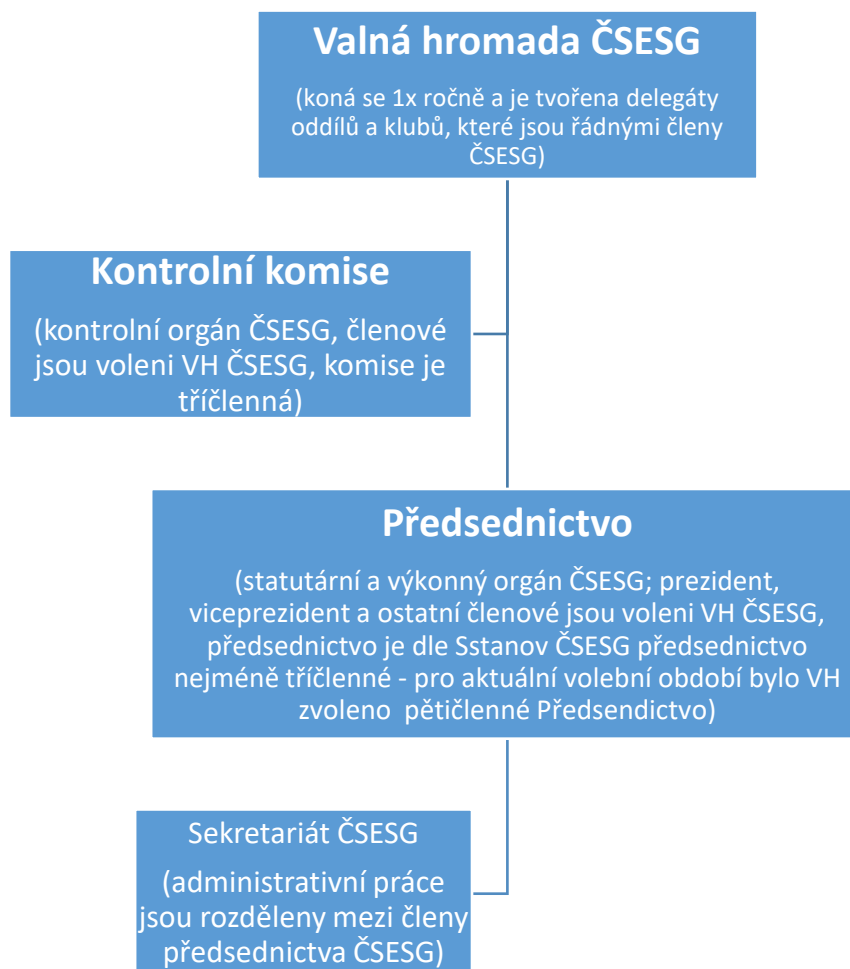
Valná hromada ČSESG

(koná se 1x ročně a je tvořena delegáty oddílů a klubů, které jsou řádnými členy ČSESG)

Kontrolní komise

(kontrolní orgán ČSESG, členové jsou voleni VH ČSESG, komise je tříčlenná)

Předsednictvo

(statutární a výkonný orgán ČSESG; prezident, viceprezident a ostatní členové jsou voleni VH ČSESG, předsednictvo je dle Sstanov ČSESG předsednictvo nejméně tříčlenné - pro aktuální volební období bylo VH zvoleno pětičlenné Předsendictvo)

Sekretariát ČSESG

(administrativní práce jsou rozděleny mezi členy předsednictva ČSESG)